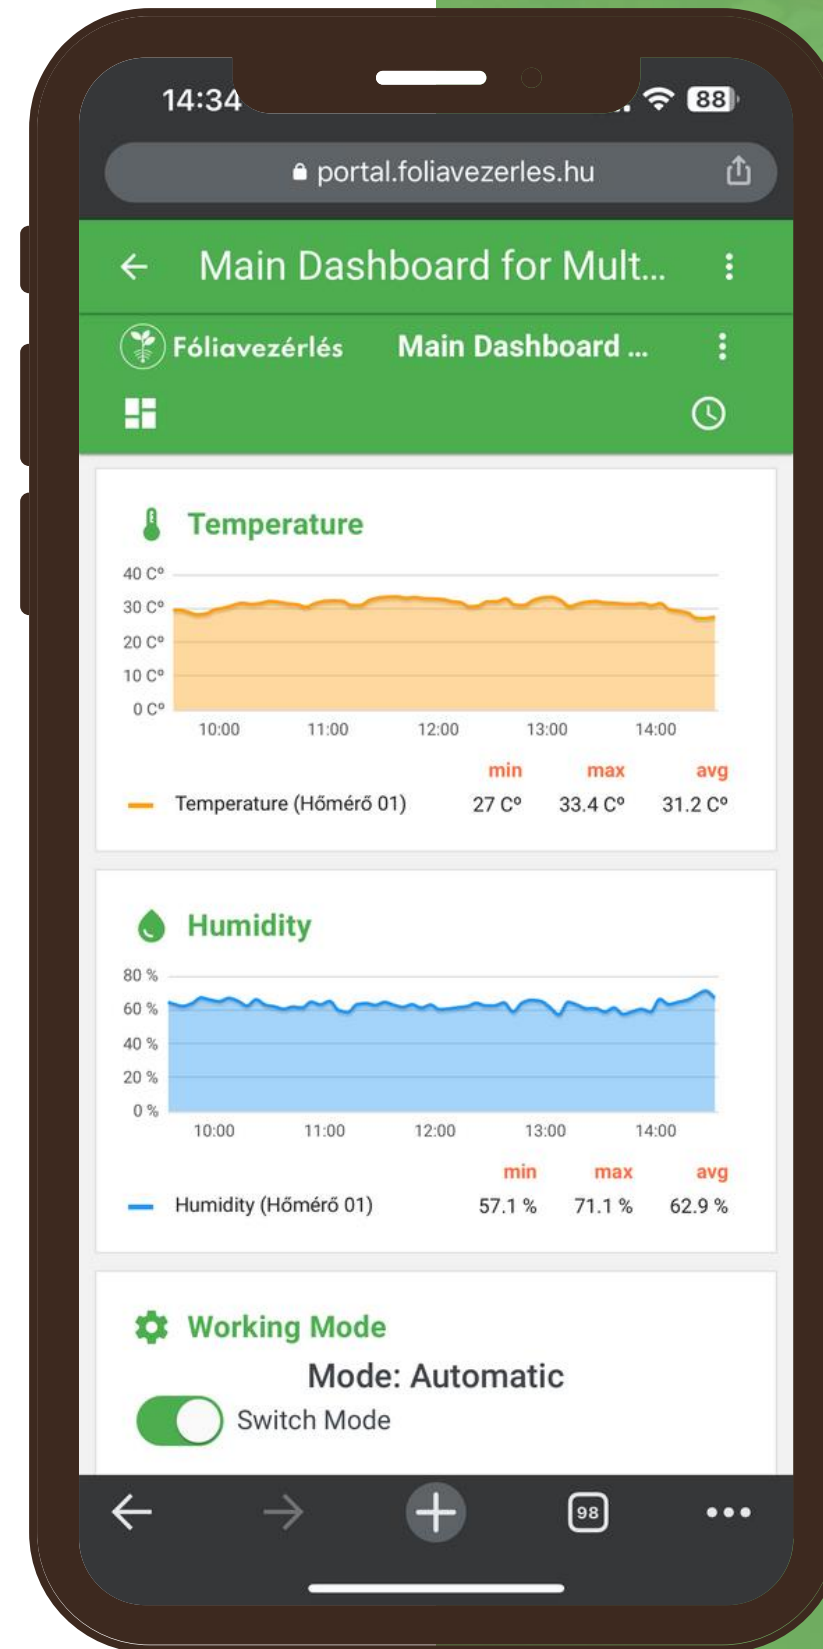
14:34

88

portal.foliavezerles.hu

Main Dashboard for Mult...

Fóliavezérlés Main Dashboard ...

Temperature

40 C°
30 C°
20 C°
10 C°
0 C°

10:00 11:00 12:00 13:00 14:00

| | min | max | avg |
|---|---|---|---|
| Temperature (Hőmérő 01) | 27 C° | 33.4 C° | 31.2 C° |

Humidity

80 %
60 %
40 %
20 %
0 %

10:00 11:00 12:00 13:00 14:00

| | min | max | avg |
|---|---|---|---|
| Humidity (Hőmérő 01) | 57.1 % | 71.1 % | 62.9 % |

Working Mode

Mode: Automatic

Switch Mode

98